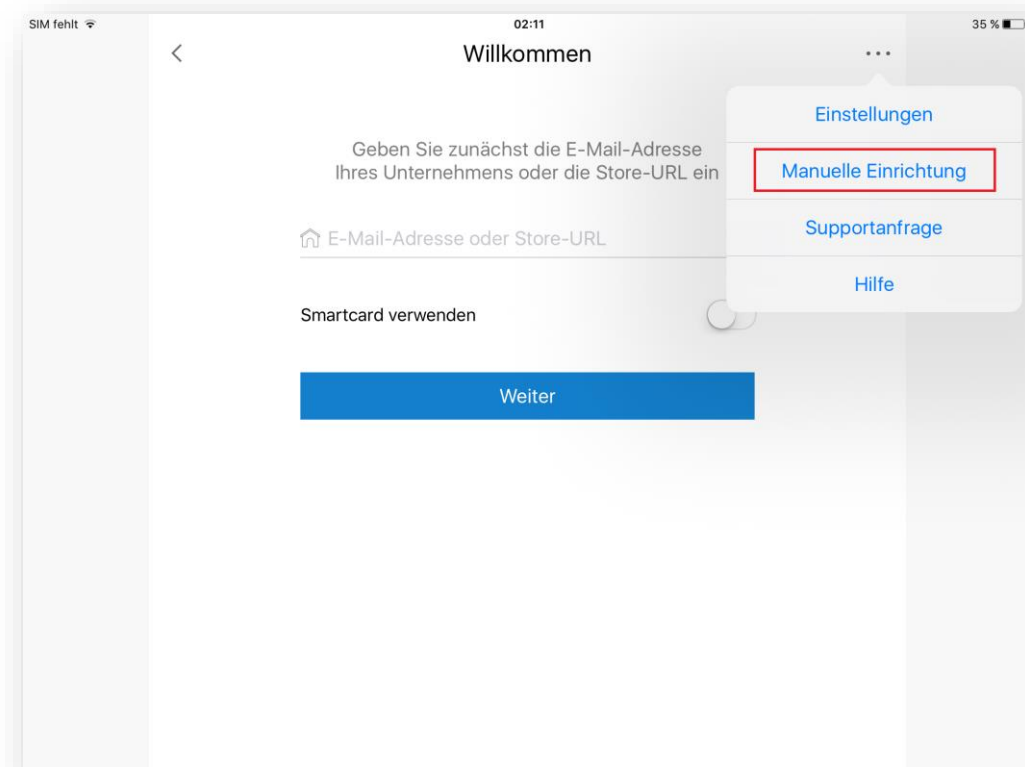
SIM fehlt
02:11
35 %

<
Willkommen
...

Einstellungen
Manuelle Einrichtung
Supportanfrage
Hilfe

Geben Sie zunächst die E-Mail-Adresse Ihres Unternehmens oder die Store-URL ein

E-Mail-Adresse oder Store-URL

Smartcard verwenden

Weiter